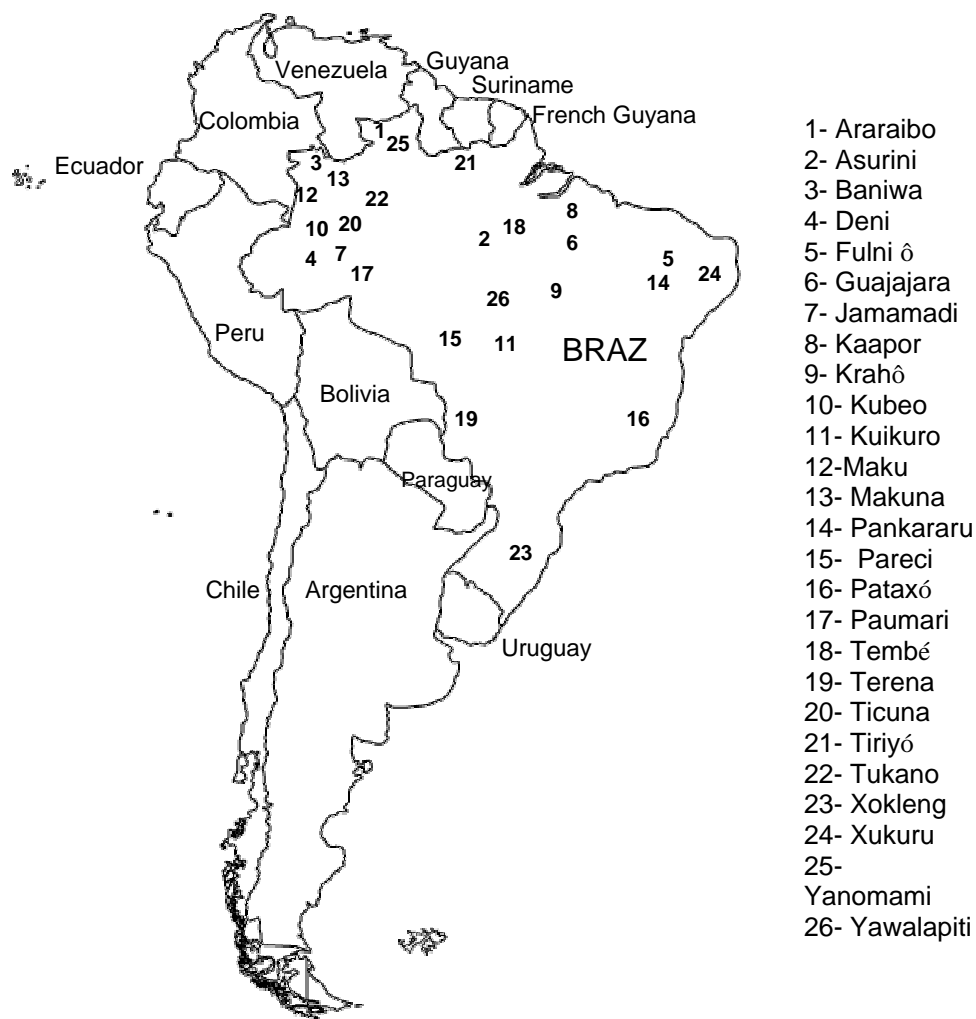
Venezuela
Guyana
Suriname
French Guyana
Colombia
Ecuador
1
25
21
3
13
22
12
10
20
2
18
8
6
4
7
17
5
24
14
26
9
Peru
15
11
BRAZ
Bolivia
19
16
Paraguay
23
Chile
Argentina
Uruguay

1- Araraibo
2- Asurini
3- Baniwa
4- Deni
5- Fulni ô
6- Guajajara
7- Jamamadi
8- Kaapor
9- Krahô
10- Kubeo
11- Kuikuro
12-Maku
13- Makuna
14- Pankararu
15- Pareci
16- Pataxó
17- Paumari
18- Tembé
19- Terena
20- Ticuna
21- Tiriyó
22- Tukano
23- Xokleng
24- Xukuru
25- Yanomami
26- Yawalapiti